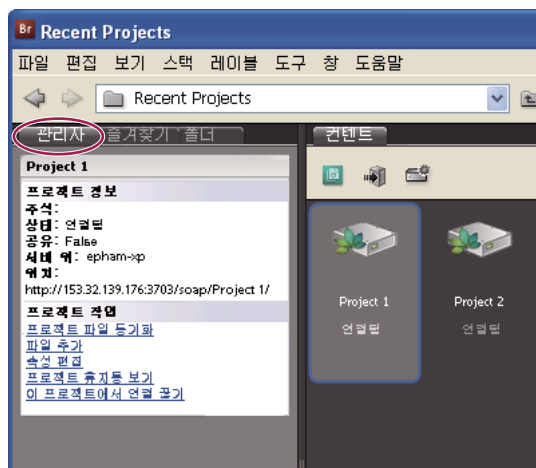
Br Recent Projects

파일 편집 보기 스택 레이블 도구 창 도움말

Recent Projects

관리자 즐겨찾기 폴더

컨텐트

Project 1

프로젝트 정보
주석:
상태: 연결됨
공유: False
서버 위: epham-xp
위치:
http://153.32.139.176:3703/soap/Project 1/

프로젝트 작업
프로젝트 파일 동기화
파일 추가
속성 편집
프로젝트 휴지통 보기
이 프로젝트에서 연결 끊기

Project 1
연결됨

Project 2
연결됨